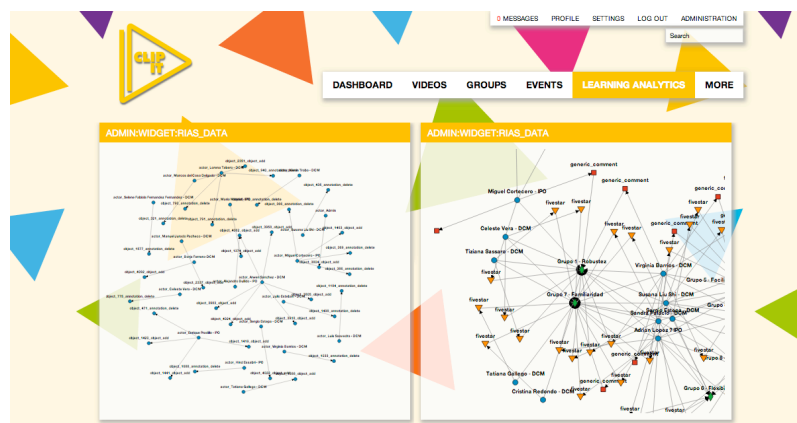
CLIP IT

0 MESSAGES PROFILE SETTINGS LOG OUT ADMINISTRATION

Search

DASHBOARD VIDEOS GROUPS EVENTS LEARNING ANALYTICS MORE

ADMIN:WIDGET:RIAS_DATA

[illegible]

ADMIN:WIDGET:RIAS_DATA

generic_comment

Miguel Cortecero - IPO

generic_comment

fivestar

Celeste Vera - DCM

fivestar

generic_comment

Tiziana Bassute - DCM

Grupo 1 - Robustez

Virginia Barrios - DCM

Grupo 5 - Facil

fivestar

Grupo 7 - Familiaridad

Susana Lu - DCM

fivestar

Adrian Lopez - IPO

fivestar

generic_comment

fivestar

Tatiana Gallego - DCM

generic_comment

Cristina Redondo - DCM

fivestar

Grupo 8 - Flexibi

fivestar

Grupo

fivestar